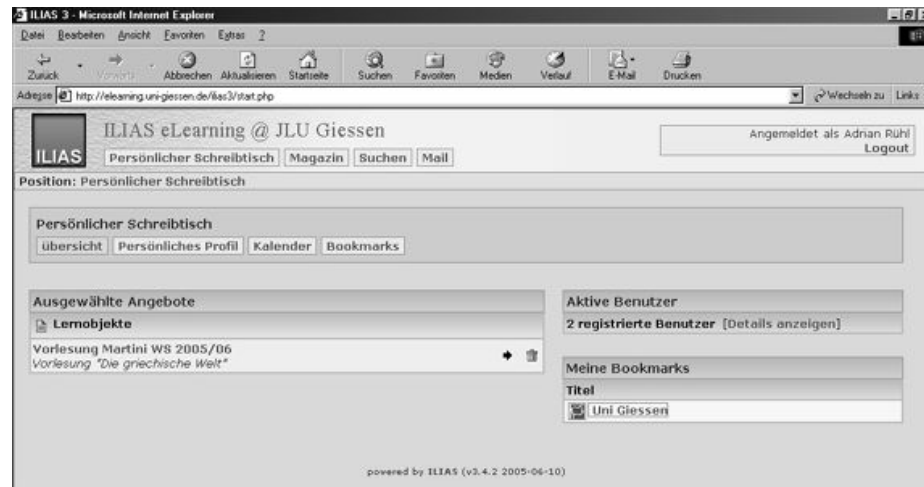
ILIAS 3 - Microsoft Internet Explorer

Datei Bearbeiten Ansicht Favoriten Extras ?

Zurück Vorwärts Abbrechen Aktualisieren Startseite Suchen Favoriten Medien Verlauf E-Mail Drucken

Adresse http://elearning.uni-giessen.de/ilias3/start.php

Wechseln zu Links

ILIAS

ILIAS eLearning @ JLU Giessen

Persönlicher Schreibtisch | Magazin | Suchen | Mail

Angemeldet als Adrian Rühl
Logout

Position: Persönlicher Schreibtisch

Persönlicher Schreibtisch

übersicht | Persönliches Profil | Kalender | Bookmarks

Ausgewählte Angebote

Lernobjekte

Vorlesung Martini WS 2005/06
Vorlesung "Die griechische Welt"

Aktive Benutzer

2 registrierte Benutzer [Details anzeigen]

Meine Bookmarks

Titel

Uni Giessen

powered by ILIAS (v3.4.2 2005-06-10)